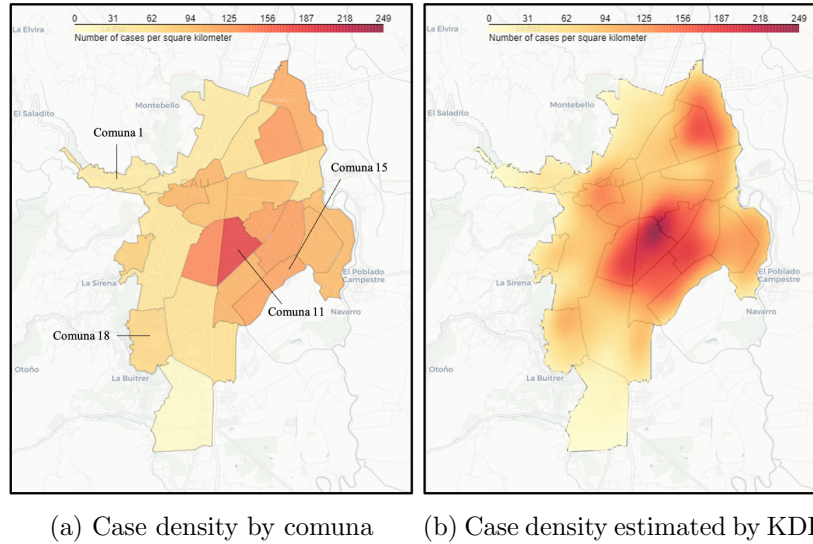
0 31 62 94 125 156 187 218 249
Number of cases per square kilometer
La Elvira
Montebello
El Saladito
Comuna 1
Comuna 15
Cali
El Poblado Campestre
La Sirena
Comuna 11
Navarro
Comuna 18
Otoño
La Buitrera

0 31 62 94 125 156 187 218 249
Number of cases per square kilometer
La Elvira
Montebello
El Saladito
Cali
El Poblado Campestre
La Sirena
Navarro
Otoño
La Buitrera

(a) Case density by comuna

(b) Case density estimated by KD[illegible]